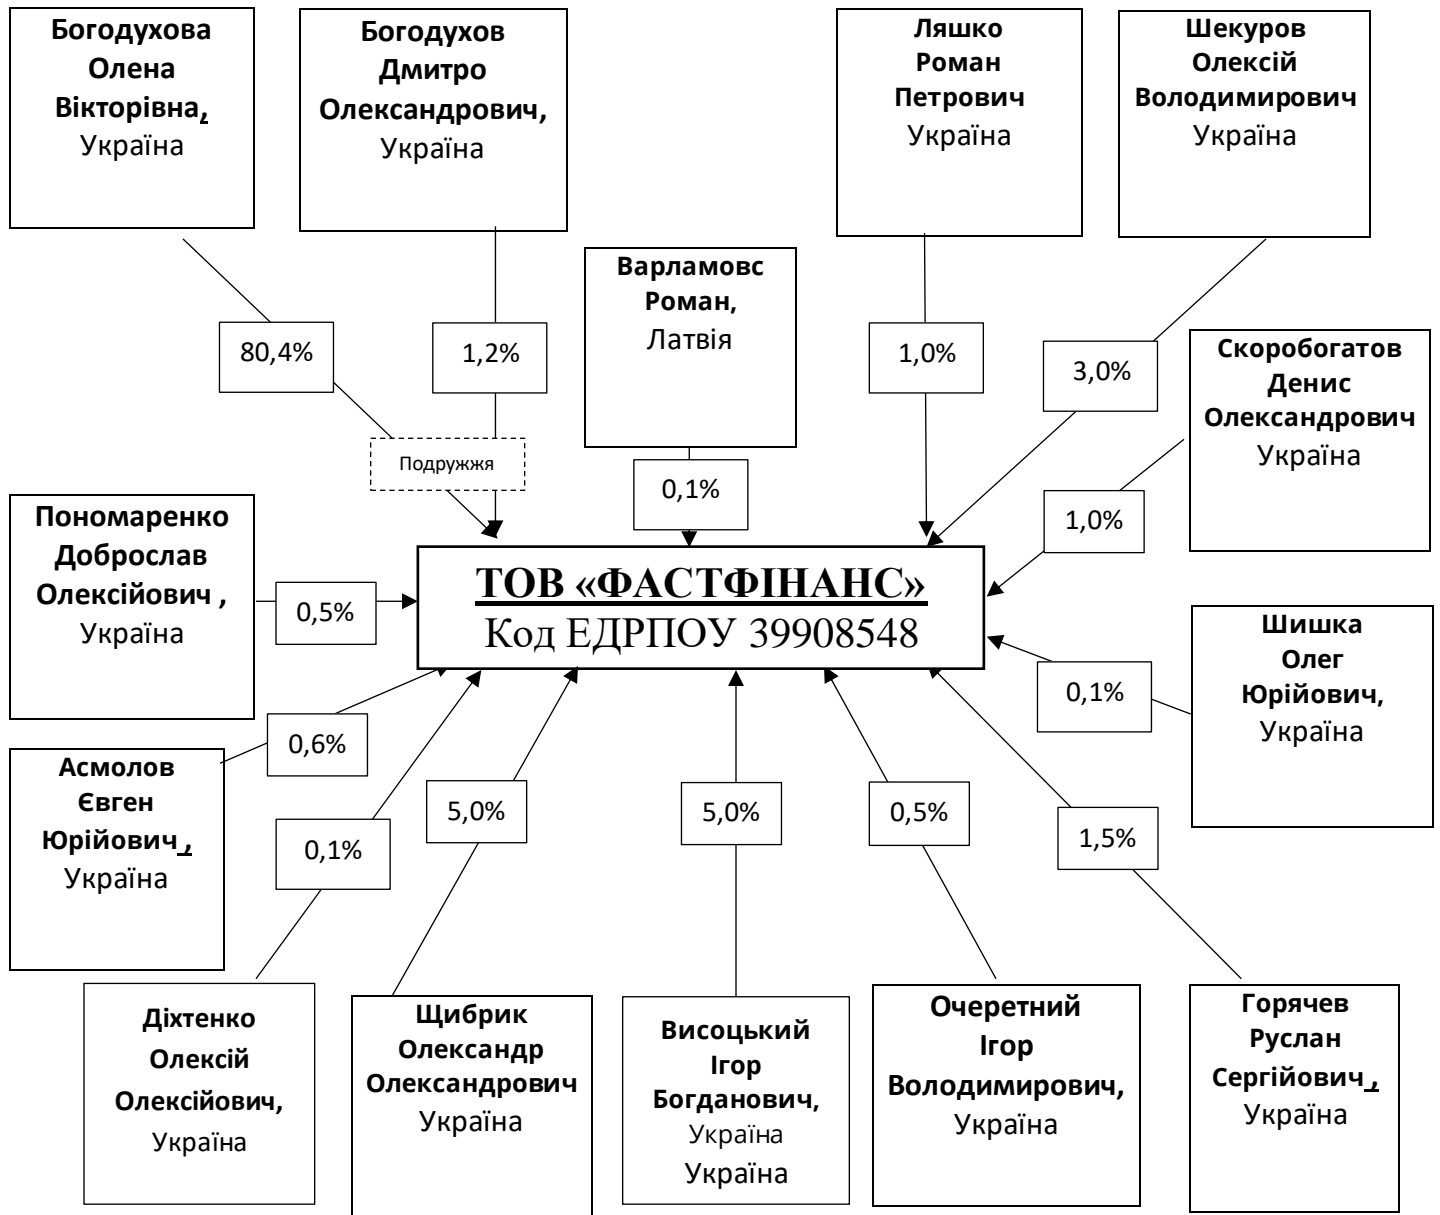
Богодухова Олена Вікторівна, Україна

Богодухов Дмитро Олександрович, Україна

Ляшко Роман Петрович Україна

Шекуров Олексій Володимирович Україна

Варламовс Роман, Латвія

80,4%

1,2%

1,0%

3,0%

Скоробогатов Денис Олександрович Україна

Подружжя

0,1%

1,0%

Пономаренко Доброслав Олексійович , Україна

0,5%

ТОВ «ФАСТФІНАНС»
Код ЕДРПОУ 39908548

Шишка Олег Юрійович, Україна

0,1%

0,6%

Асмолов Євген Юрійович, Україна

0,1%

5,0%

5,0%

0,5%

1,5%

Діхтенко Олексій Олексійович, Україна

Щибрик Олександр Олександрович Україна

Висоцький Ігор Богданович, Україна Україна

Очеретний Ігор Володимирович, Україна

Горячев Руслан Сергійович, Україна